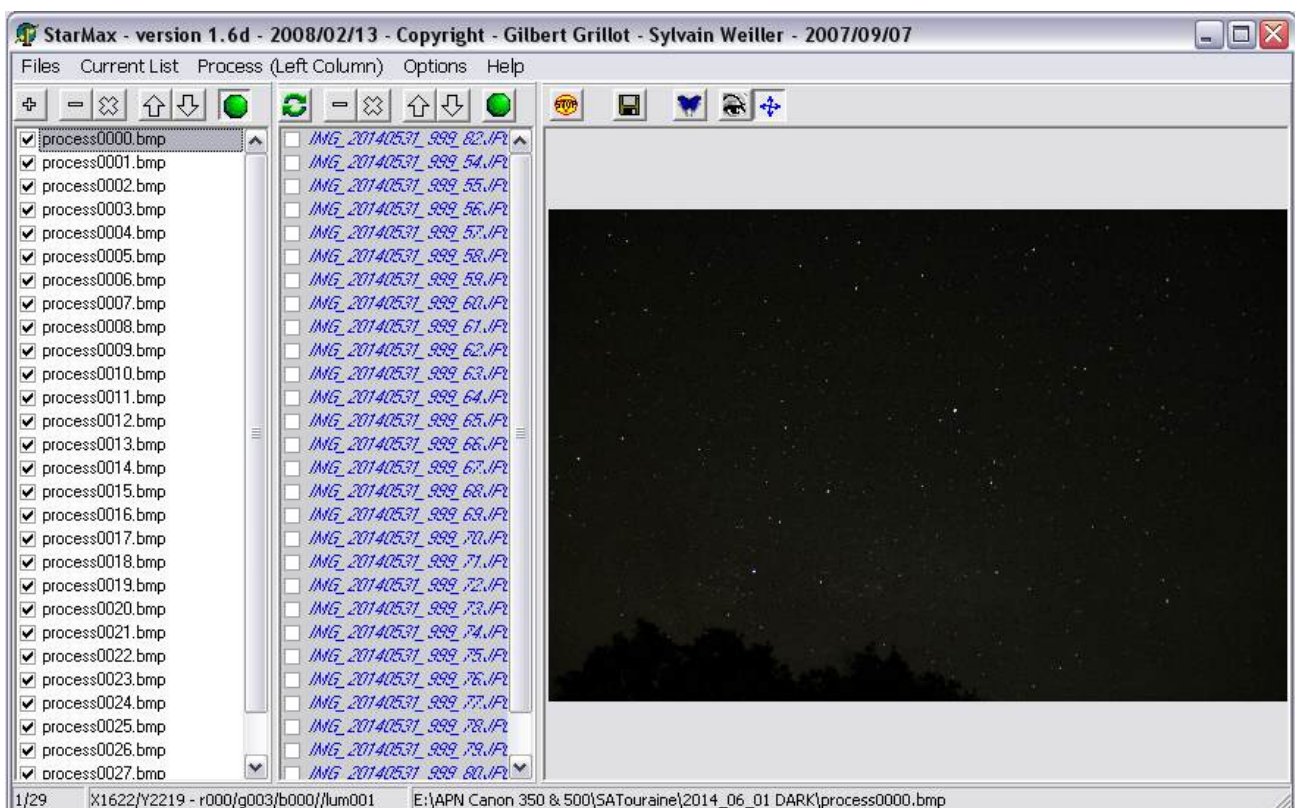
StarMax - version 1.6d - 2008/02/13 - Copyright - Gilbert Grillot - Sylvain Weiller - 2007/09/07

Files Current List Process (Left Column) Options Help

process0000.bmp
process0001.bmp
process0002.bmp
process0003.bmp
process0004.bmp
process0005.bmp
process0006.bmp
process0007.bmp
process0008.bmp
process0009.bmp
process0010.bmp
process0011.bmp
process0012.bmp
process0013.bmp
process0014.bmp
process0015.bmp
process0016.bmp
process0017.bmp
process0018.bmp
process0019.bmp
process0020.bmp
process0021.bmp
process0022.bmp
process0023.bmp
process0024.bmp
process0025.bmp
process0026.bmp
process0027.bmp

IMG_20140531_999_82.JPG
IMG_20140531_999_54.JPG
IMG_20140531_999_55.JPG
IMG_20140531_999_56.JPG
IMG_20140531_999_57.JPG
IMG_20140531_999_58.JPG
IMG_20140531_999_59.JPG
IMG_20140531_999_60.JPG
IMG_20140531_999_61.JPG
IMG_20140531_999_62.JPG
IMG_20140531_999_63.JPG
IMG_20140531_999_64.JPG
IMG_20140531_999_65.JPG
IMG_20140531_999_66.JPG
IMG_20140531_999_67.JPG
IMG_20140531_999_68.JPG
IMG_20140531_999_69.JPG
IMG_20140531_999_70.JPG
IMG_20140531_999_71.JPG
IMG_20140531_999_72.JPG
IMG_20140531_999_73.JPG
IMG_20140531_999_74.JPG
IMG_20140531_999_75.JPG
IMG_20140531_999_76.JPG
IMG_20140531_999_77.JPG
IMG_20140531_999_78.JPG
IMG_20140531_999_79.JPG
IMG_20140531_999_80.JPG

STOP

1/29 X1622/Y2219 - r000/g003/b000//lum001 E:\APN Canon 350 & 500\SATouraine\2014_06_01 DARK\process0000.bmp